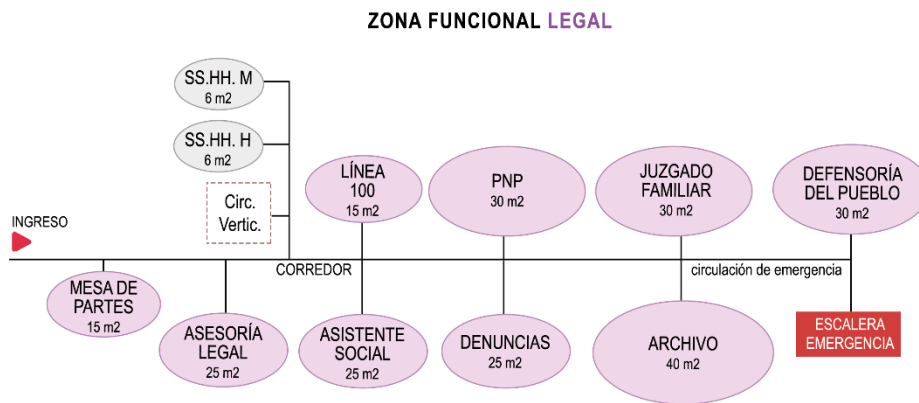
ZONA FUNCIONAL LEGAL

SS.HH. M
6 m2

SS.HH. H
6 m2

Circ.
Vertic.

LÍNEA
100
15 m2

PNP
30 m2

JUZGADO
FAMILIAR
30 m2

DEFENSORÍA
DEL PUEBLO
30 m2

INGRESO

CORREDOR

circulación de emergencia

MESA DE
PARTES
15 m2

ASESORÍA
LEGAL
25 m2

ASISTENTE
SOCIAL
25 m2

DENUNCIAS
25 m2

ARCHIVO
40 m2

ESCALERA
EMERGENCIA